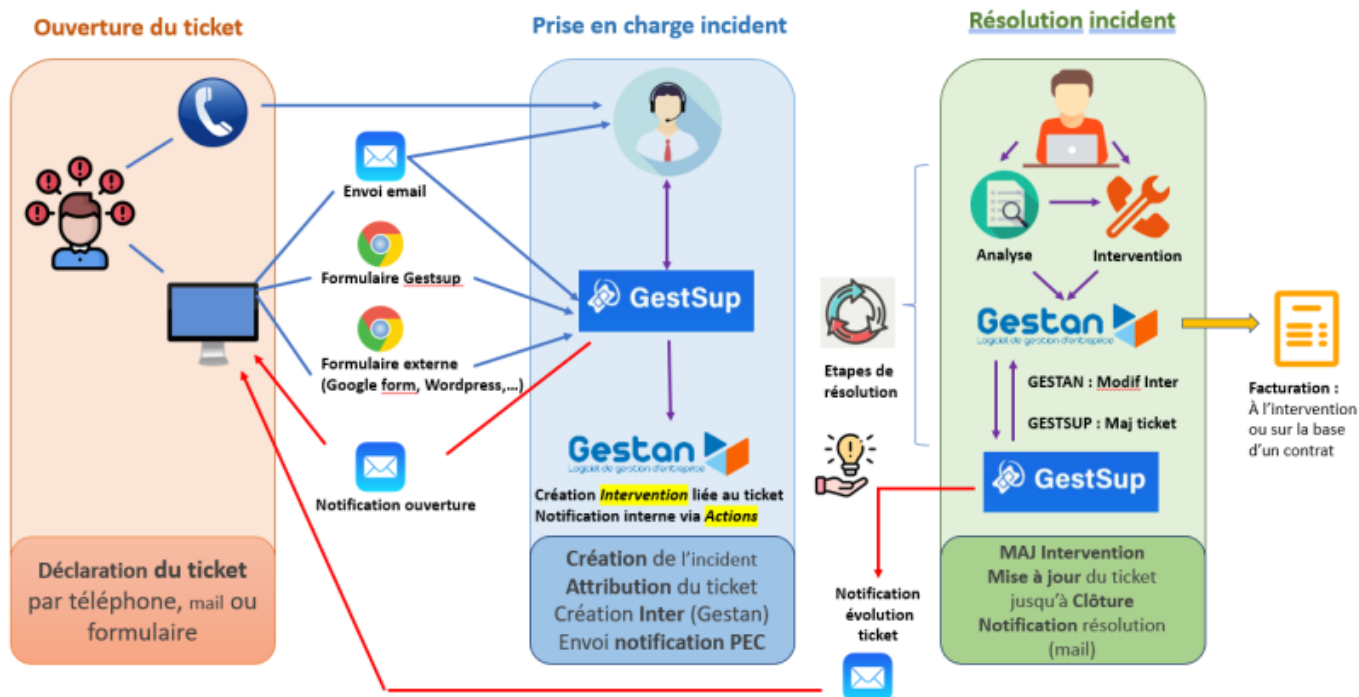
Ouverture du ticket

Envoi email

Formulaire Gestsup

Formulaire externe (Google form, Wordpress,…)

Notification ouverture

Déclaration du ticket par téléphone, mail ou formulaire

Prise en charge incident

GestSup

Gestan
Logiciel de gestion d'entreprise

Création Intervention liée au ticket
Notification interne via Actions

Création de l'incident
Attribution du ticket
Création Inter (Gestan)
Envoi notification PEC

Etapes de résolution

Notification évolution ticket

Résolution incident

Analyse

Intervention

Gestan
Logiciel de gestion d'entreprise

GESTAN : Modif Inter

GESTSUP : Maj ticket

GestSup

Facturation :
À l'intervention ou sur la base d'un contrat

MAJ Intervention
Mise à jour du ticket jusqu'à Clôture
Notification résolution (mail)